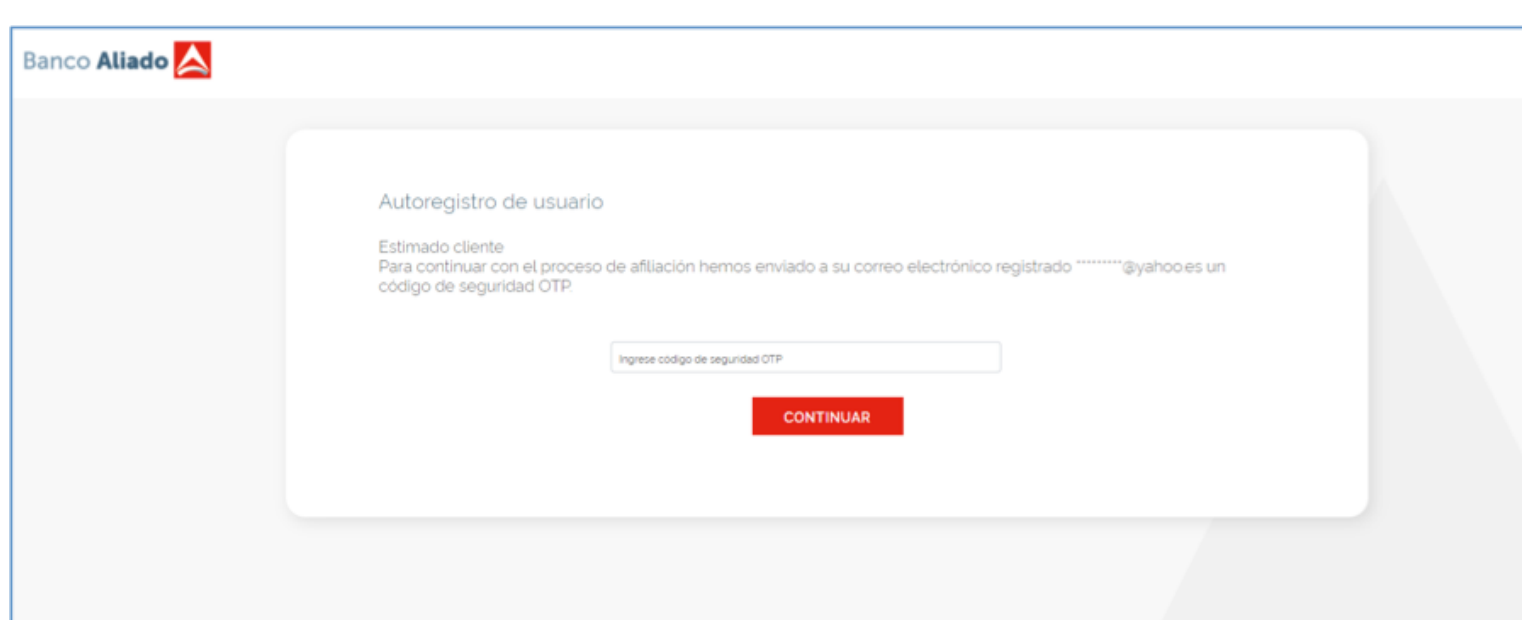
Banco Aliado

Autoregistro de usuario

Estimado cliente
Para continuar con el proceso de afiliación hemos enviado a su correo electrónico registrado *********@yahoo.es un código de seguridad OTP.

Ingrese código de seguridad OTP

CONTINUAR